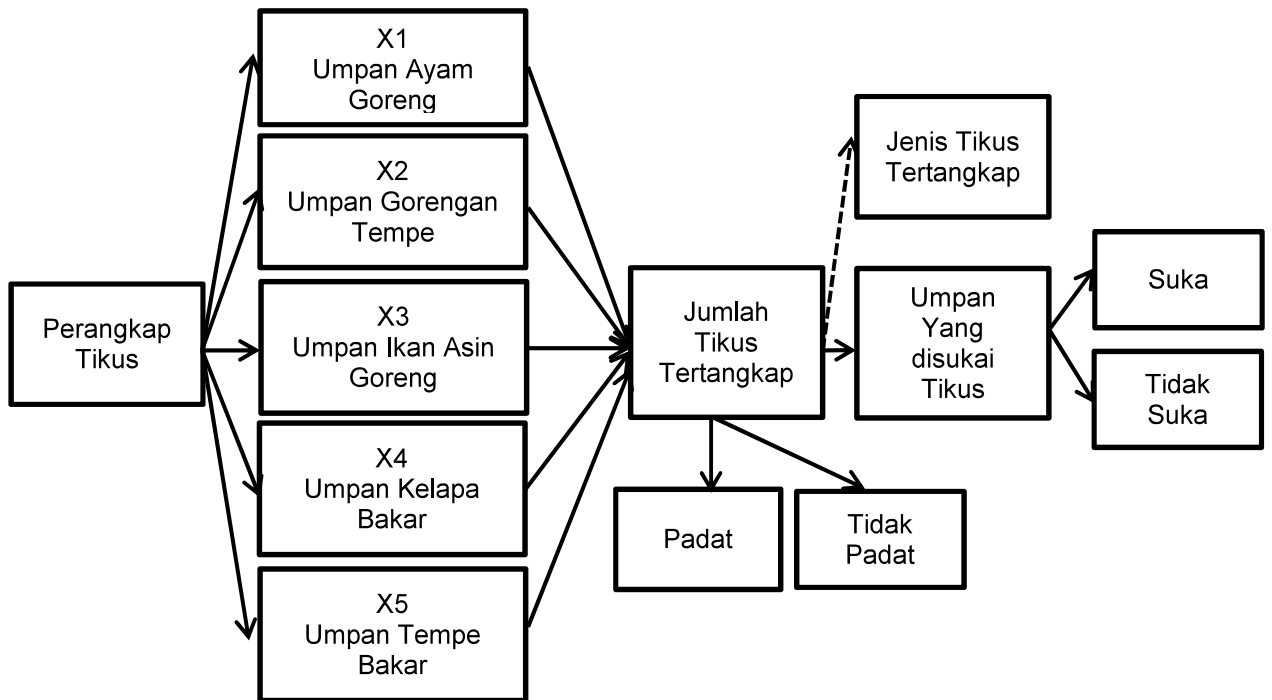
Perangkap Tikus

X1
Umpan Ayam Goreng

X2
Umpan Gorengan Tempe

X3
Umpan Ikan Asin Goreng

X4
Umpan Kelapa Bakar

X5
Umpan Tempe Bakar

Jumlah Tikus Tertangkap

Jenis Tikus Tertangkap

Umpan Yang disukai Tikus

Suka

Tidak Suka

Padat

Tidak Padat